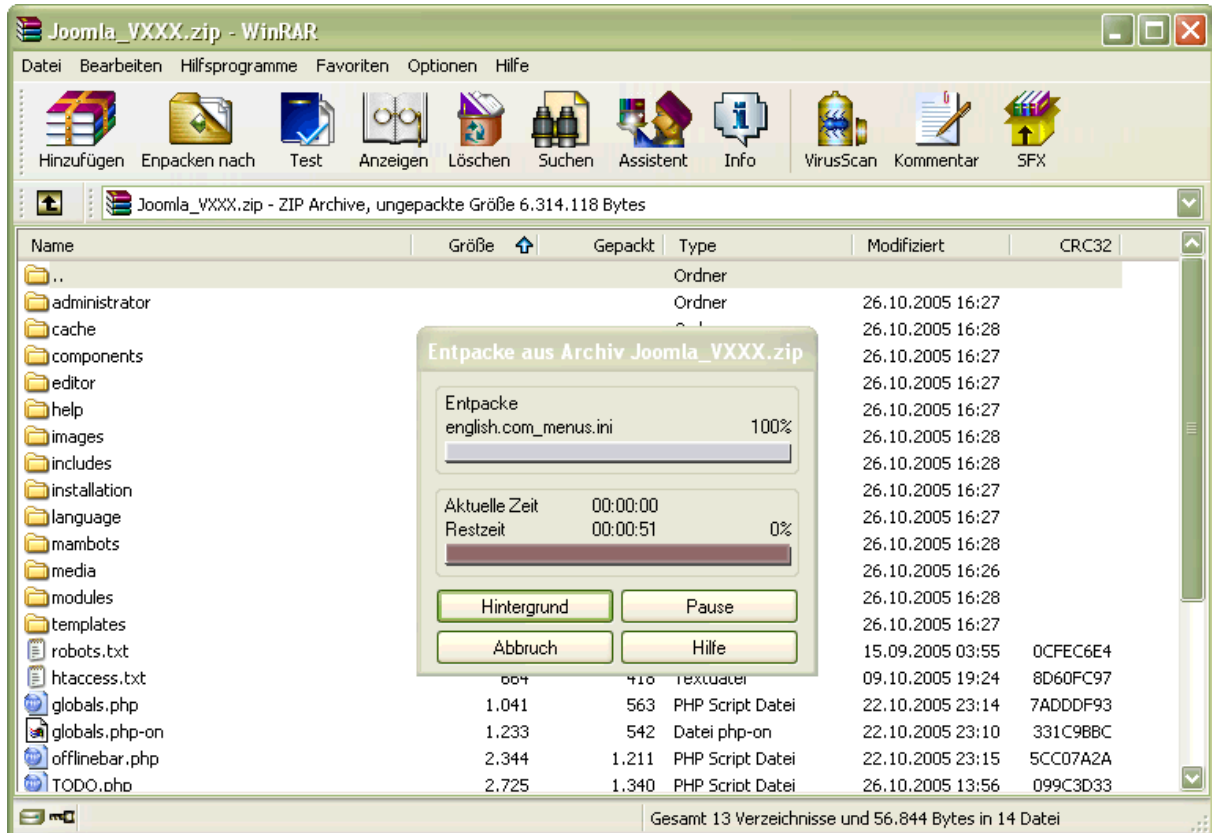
Joomla_VXXX.zip - WinRAR

Datei Bearbeiten Hilfsprogramme Favoriten Optionen Hilfe

Hinzufügen Enpacken nach Test Anzeigen Löschen Suchen Assistent Info VirusScan Kommentar SFX

Joomla_VXXX.zip - ZIP Archive, ungepackte Größe 6.314.118 Bytes

| Name | Größe | Gepackt | Type | Modifiziert | CRC32 |
|---|---|---|---|---|---|
| .. | | | Ordner | | |
| administrator | | | Ordner | 26.10.2005 16:27 | |
| cache | | | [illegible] | 26.10.2005 16:28 | |
| components | | | | 26.10.2005 16:27 | |
| editor | | | | 26.10.2005 16:27 | |
| help | | | | 26.10.2005 16:27 | |
| images | | | | 26.10.2005 16:28 | |
| includes | | | | 26.10.2005 16:28 | |
| installation | | | | 26.10.2005 16:27 | |
| language | | | | 26.10.2005 16:27 | |
| mambots | | | | 26.10.2005 16:28 | |
| media | | | | 26.10.2005 16:26 | |
| modules | | | | 26.10.2005 16:28 | |
| templates | | | | 26.10.2005 16:27 | |
| robots.txt | | | | 15.09.2005 03:55 | 0CFEC6E4 |
| htaccess.txt | 664 | 418 | Textdatei | 09.10.2005 19:24 | 8D60FC97 |
| globals.php | 1.041 | 563 | PHP Script Datei | 22.10.2005 23:14 | 7ADDDF93 |
| globals.php-on | 1.233 | 542 | Datei php-on | 22.10.2005 23:10 | 331C9BBC |
| offlinebar.php | 2.344 | 1.211 | PHP Script Datei | 22.10.2005 23:15 | 5CC07A2A |
| TODO.php | 2.725 | 1.340 | PHP Script Datei | 26.10.2005 13:56 | 099C3D33 |

Entpacke aus Archiv Joomla_VXXX.zip

Entpacke
english.com_menus.ini 100%

Aktuelle Zeit 00:00:00
Restzeit 00:00:51 0%

Hintergrund Pause
Abbruch Hilfe

Gesamt 13 Verzeichnisse und 56.844 Bytes in 14 Datei